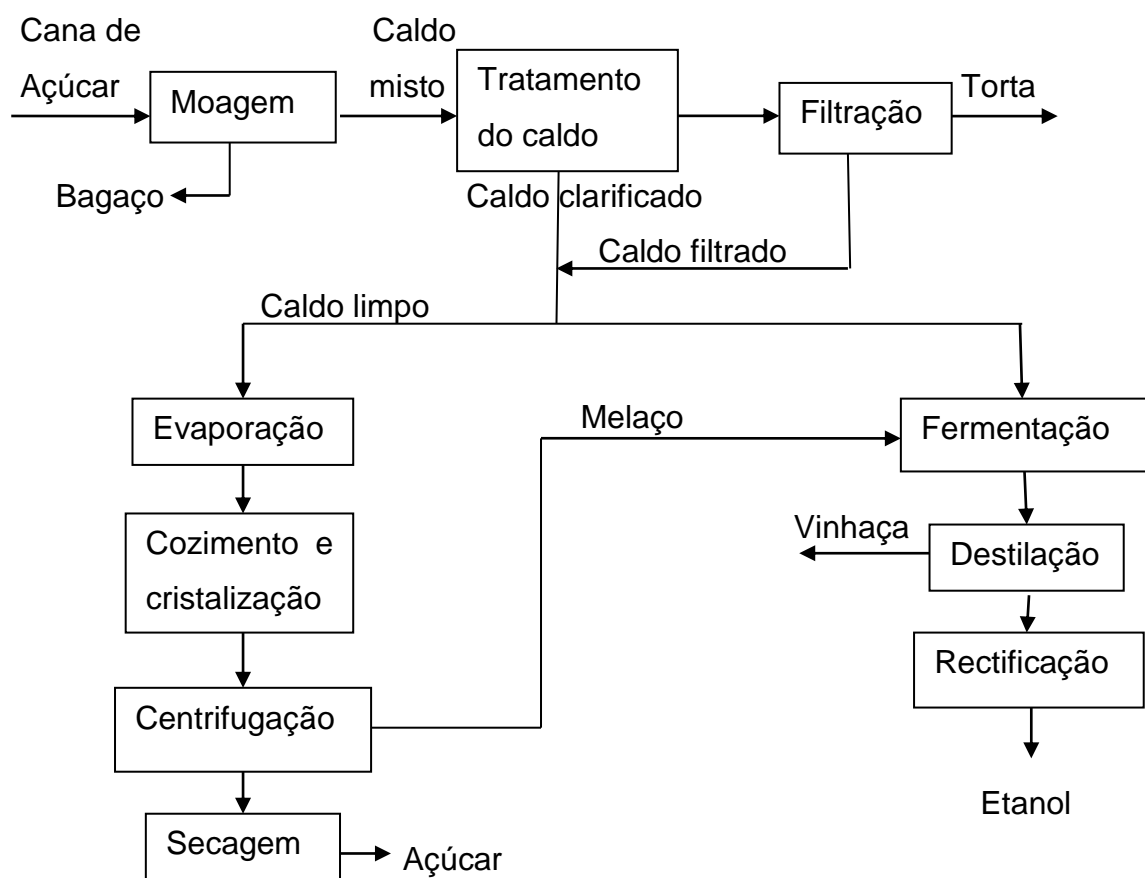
Cana de Açúcar

Moagem

Bagaço

Caldo misto

Tratamento do caldo

Filtração

Torta

Caldo clarificado

Caldo filtrado

Caldo limpo

Evaporação

Cozimento e cristalização

Centrifugação

Secagem

Açúcar

Melaço

Fermentação

Vinhaça

Destilação

Rectificação

Etanol